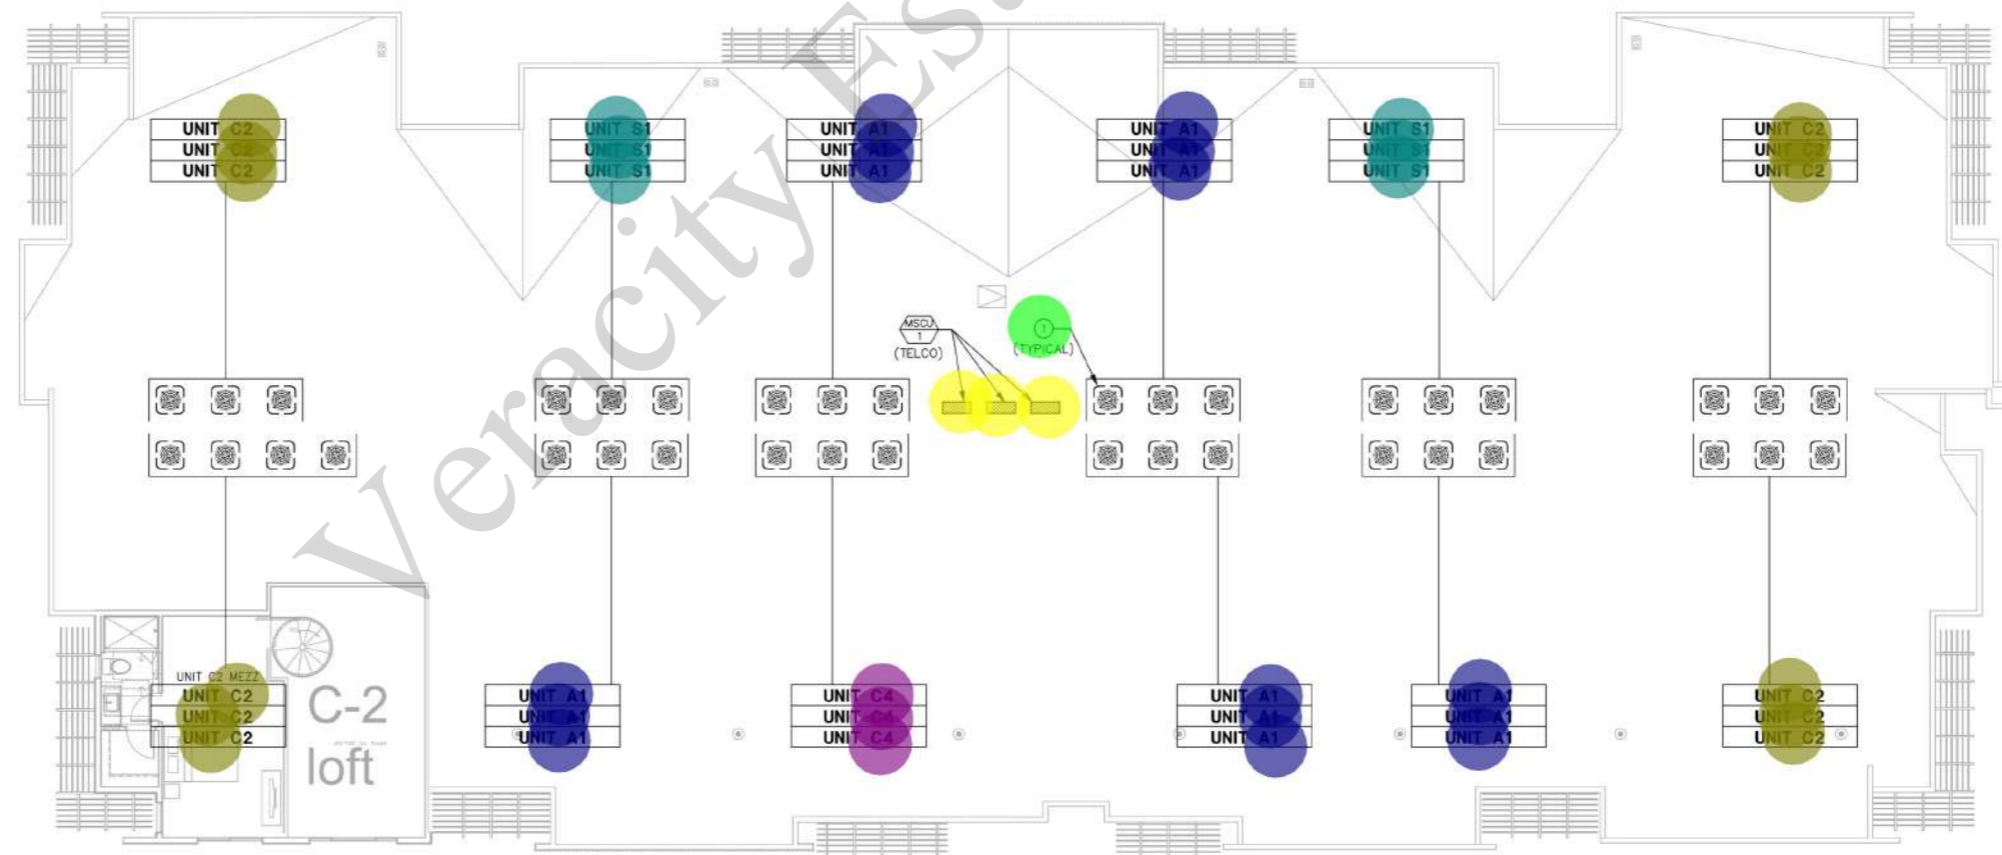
Veracity Es

UNIT C2
UNIT C2
UNIT C2

UNIT S1
UNIT S1
UNIT S1

UNIT A1
UNIT A1
UNIT A1

UNIT A1
UNIT A1
UNIT A1

UNIT S1
UNIT S1
UNIT S1

UNIT C2
UNIT C2
UNIT C2

MSCU
1
(TELCO)

1
(TYPICAL)

UNIT C2 MEZZ
UNIT C2
UNIT C2
UNIT C2

C-2
loft

UNIT A1
UNIT A1
UNIT A1

UNIT C4
UNIT C4
UNIT C4

UNIT A1
UNIT A1
UNIT A1

UNIT A1
UNIT A1
UNIT A1

UNIT C2
UNIT C2
UNIT C2